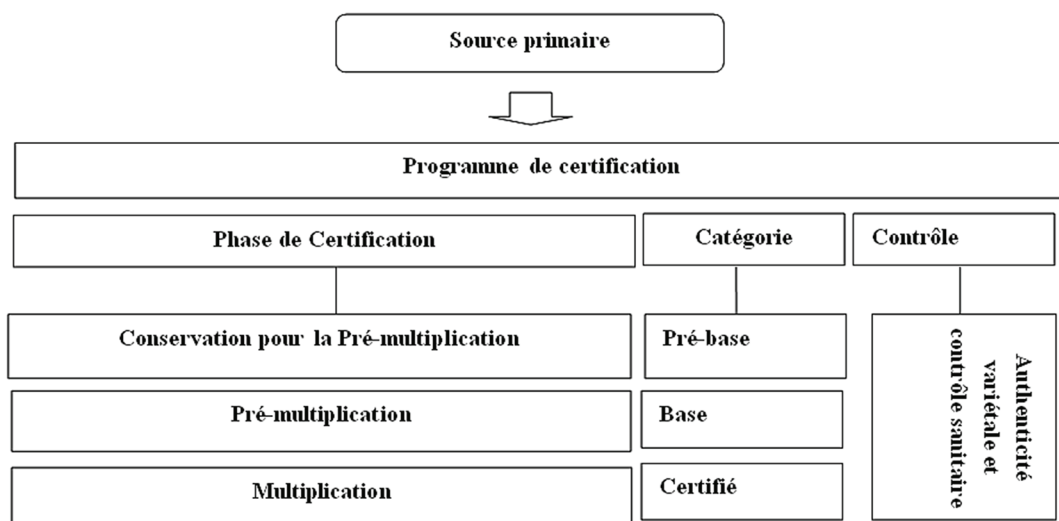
Source primaire

Programme de certification

Phase de Certification

Catégorie

Contrôle

Conservation pour la Pré-multiplication

Pré-base

Authenticité variétale et contrôle sanitaire

Pré-multiplication

Base

Multiplication

Certifié